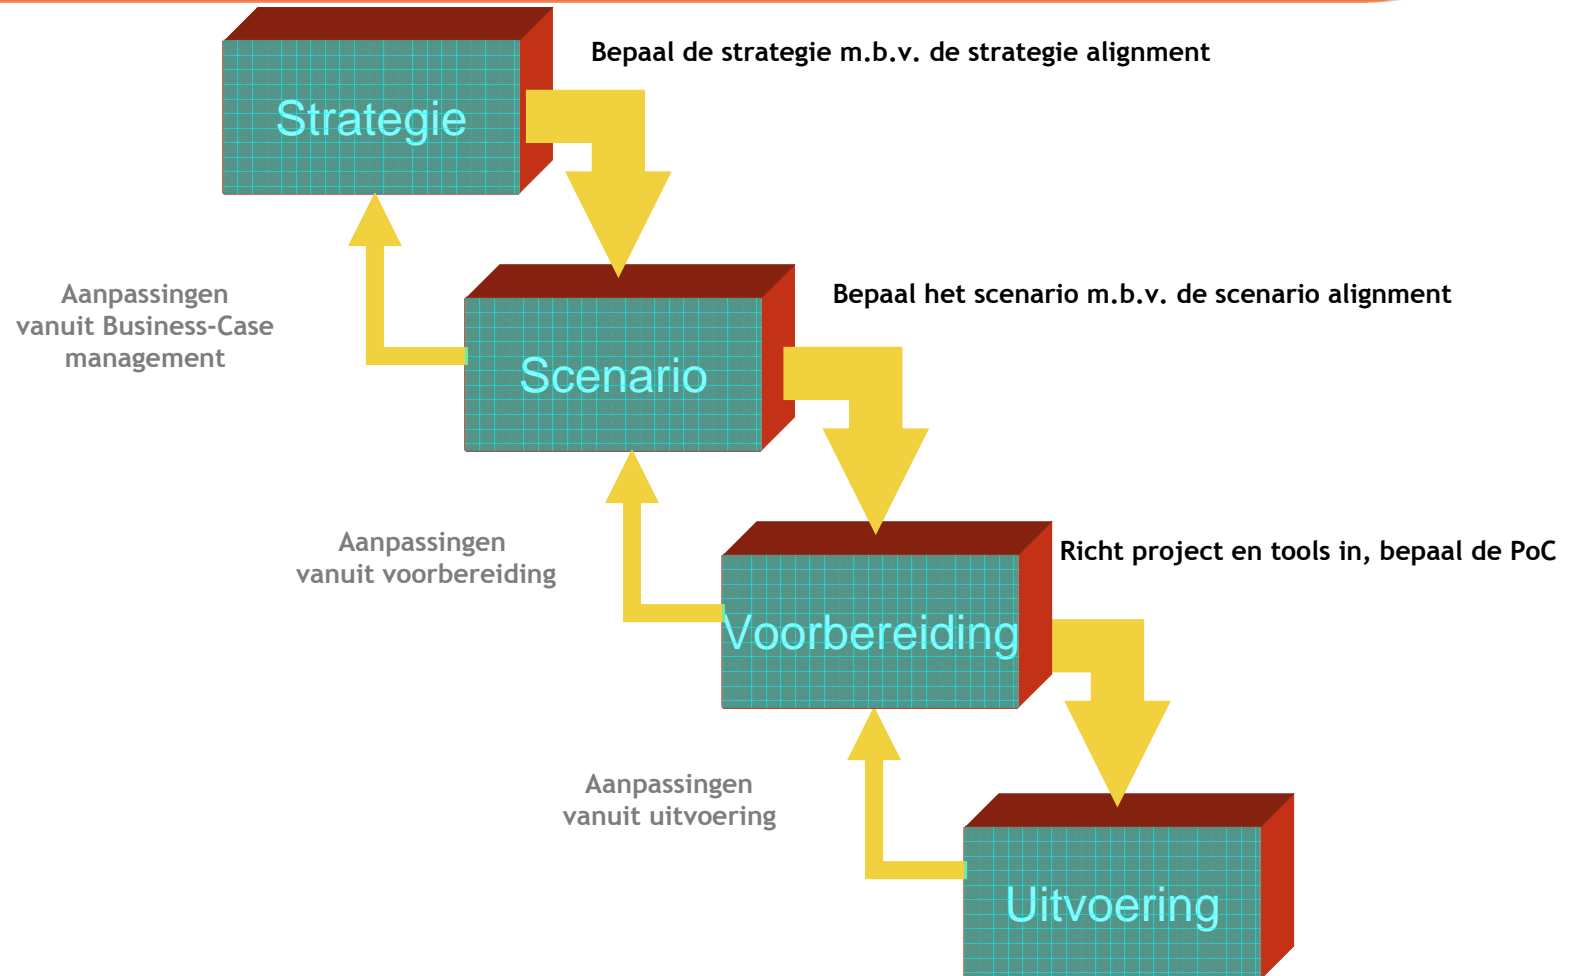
Strategie

Bepaal de strategie m.b.v. de strategie alignment

Aanpassingen vanuit Business-Case management

Scenario

Bepaal het scenario m.b.v. de scenario alignment

Aanpassingen vanuit voorbereiding

Voorbereiding

Richt project en tools in, bepaal de PoC

Aanpassingen vanuit uitvoering

Uitvoering